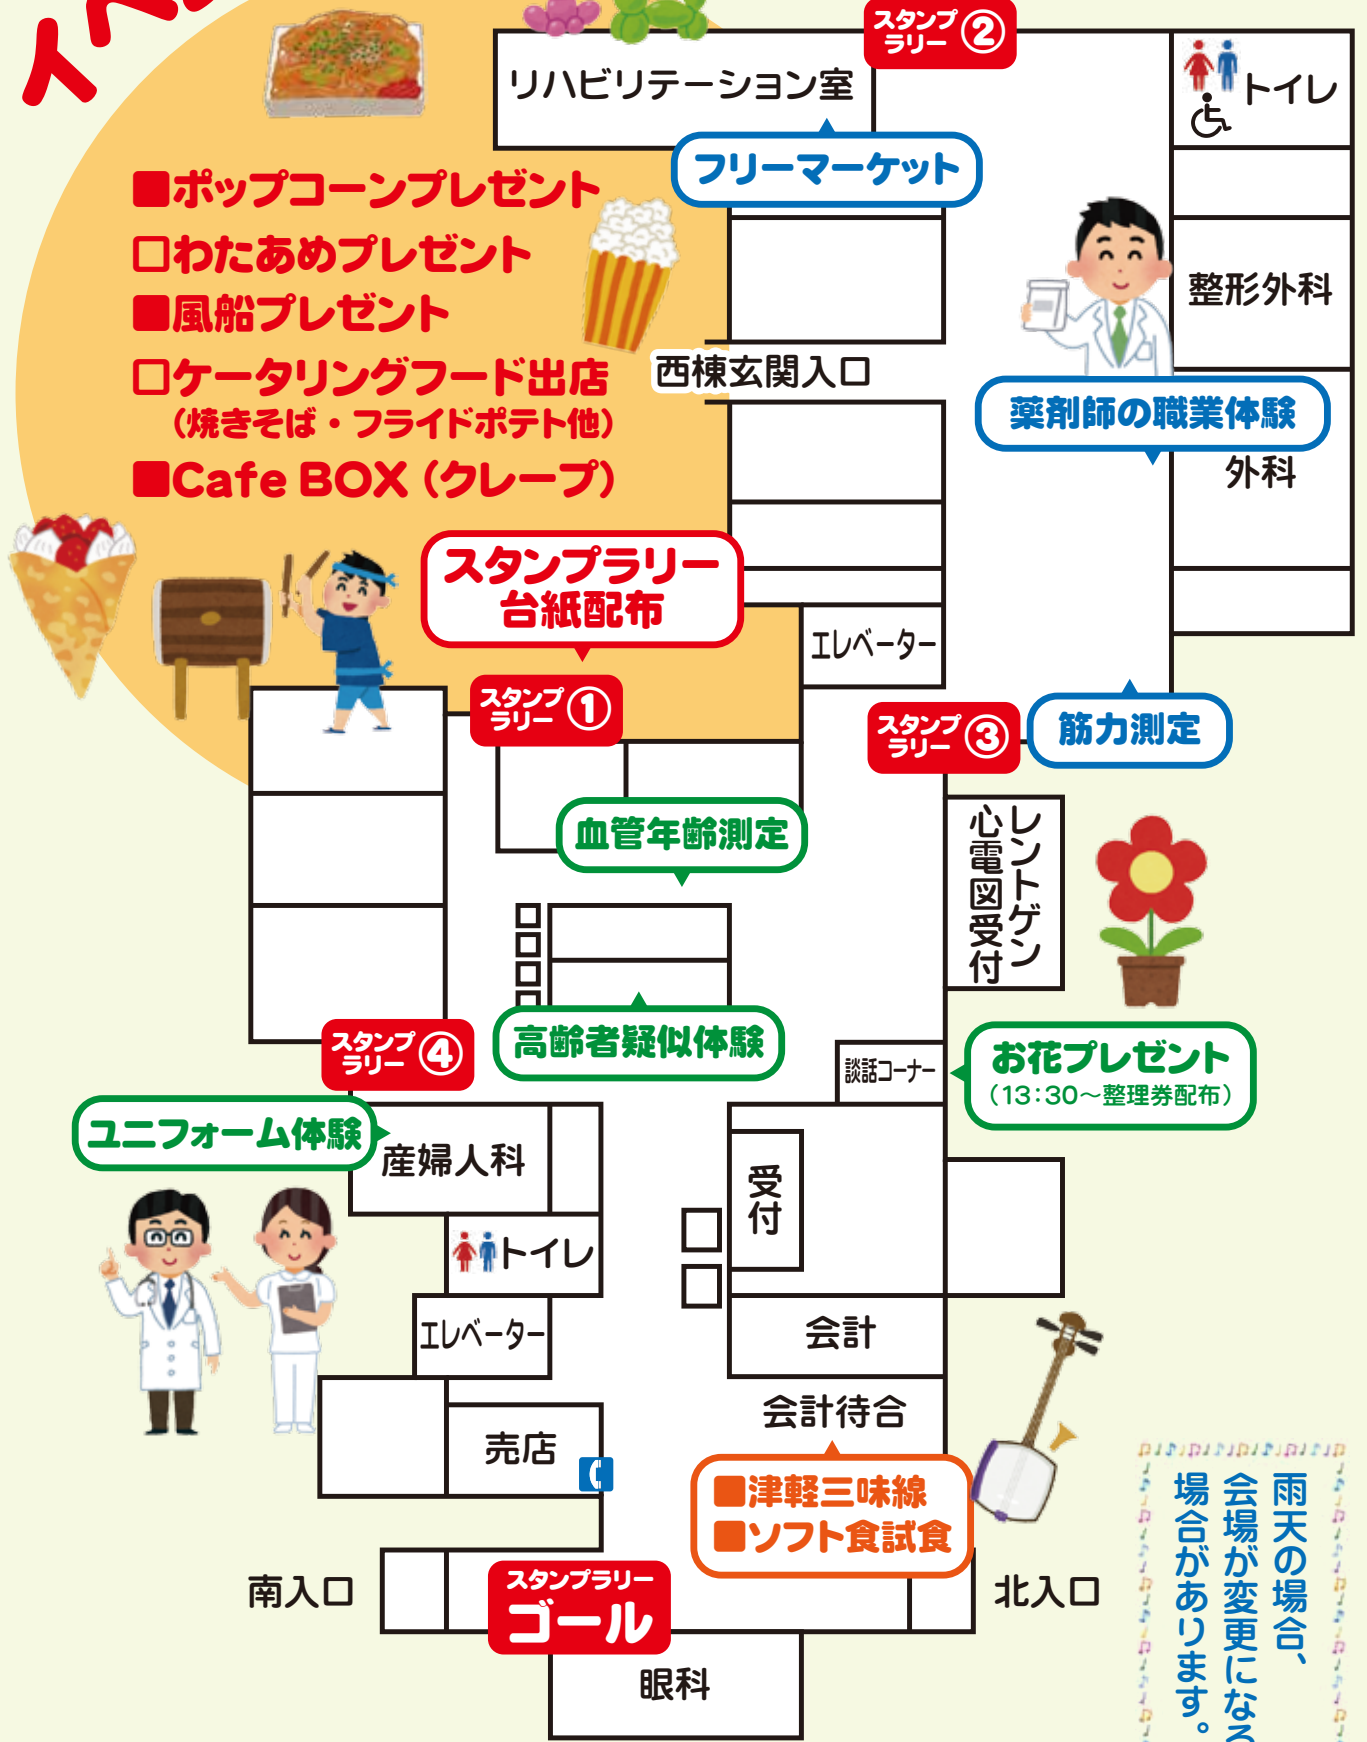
■ポップコーンプレゼント
□わたあめプレゼント
■風船プレゼント
□ケータリングフード出店
（焼きそば・フライドポテト他）
■Cafe BOX（クレープ）

スタンプラリー②
リハビリテーション室
フリーマーケット
トイレ
整形外科
西棟玄関入口
薬剤師の職業体験
外科
スタンプラリー
台紙配布
エレベーター
スタンプラリー①
スタンプラリー③
筋力測定
血管年齢測定
レントゲン
心電図受付
高齢者疑似体験
スタンプラリー④
談話コーナー
お花プレゼント
（13：30～整理券配布）
ユニフォーム体験
産婦人科
受付
トイレ
エレベーター
会計
会計待合
売店
■津軽三味線
■ソフト食試食
南入口
スタンプラリー
ゴール
北入口
眼科

雨天の場合、会場が変更になる場合があります。